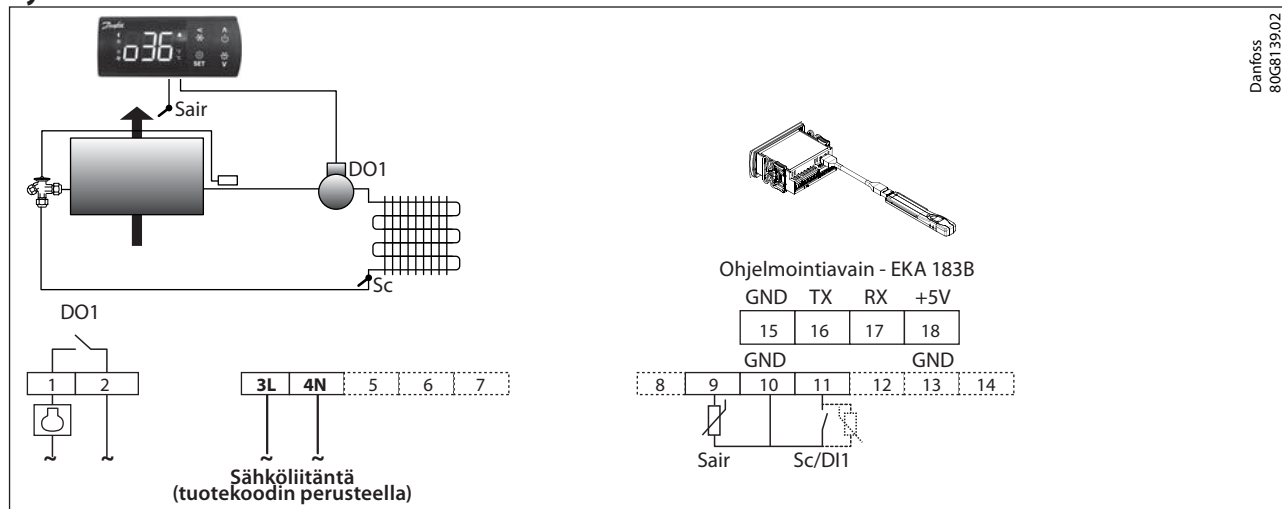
o36

SET

Sair

DO1

Sc

DO1

| 1 | 2 |
|---|---|

~ ~

| 3L | 4N | 5 | 6 | 7 |
|---|---|---|---|---|

~ ~

Sähköliitäntä
(tuotekoodin perusteella)

Ohjelmointiavain - EKA 183B

| GND | TX | RX | +5V |
|---|---|---|---|
| 15 | 16 | 17 | 18 |

GND GND

| 8 | 9 | 10 | 11 | 12 | 13 | 14 |
|---|---|---|---|---|---|---|

Sair Sc/DI1

Danfoss
80G8139.02